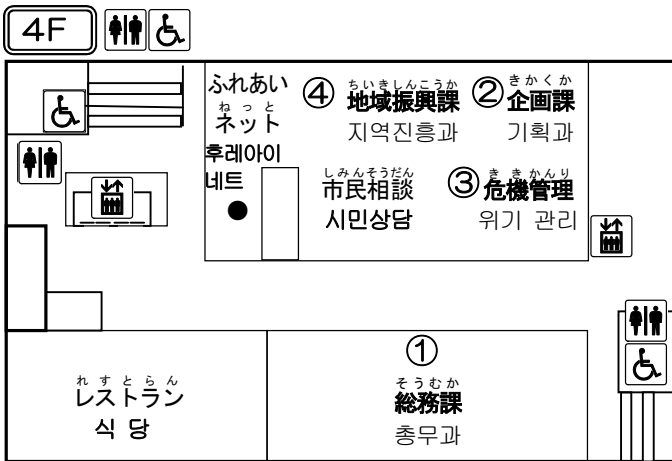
4F

ふれあい
ねっと
ネット
후레아이
네트

④ ちいきしんこうか
地域振興課
지역진흥과

② きかくか
企画課
기획과

しみんそうだん
市民相談
시민상담

③ ききかんり
危機管理
위기 관리

れすとらん
レストラン
식 당

①
そうむか
総務課
총무과